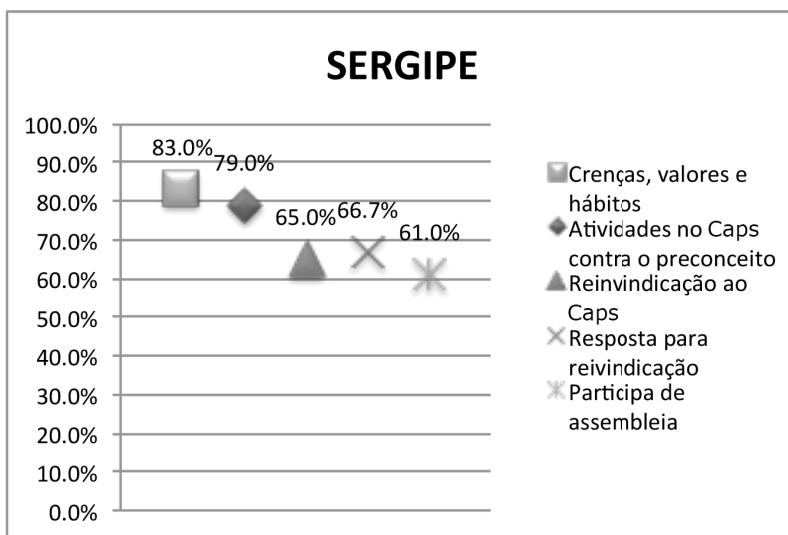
SERGIPE

100.0%
90.0%
80.0%
70.0%
60.0%
50.0%
40.0%
30.0%
20.0%
10.0%
0.0%

83.0%
79.0%
65.0%
66.7%
61.0%

Crenças, valores e hábitos
Atividades no Caps contra o preconceito
Reinvindicação ao Caps
Resposta para reivindicação
Participa de assembleia